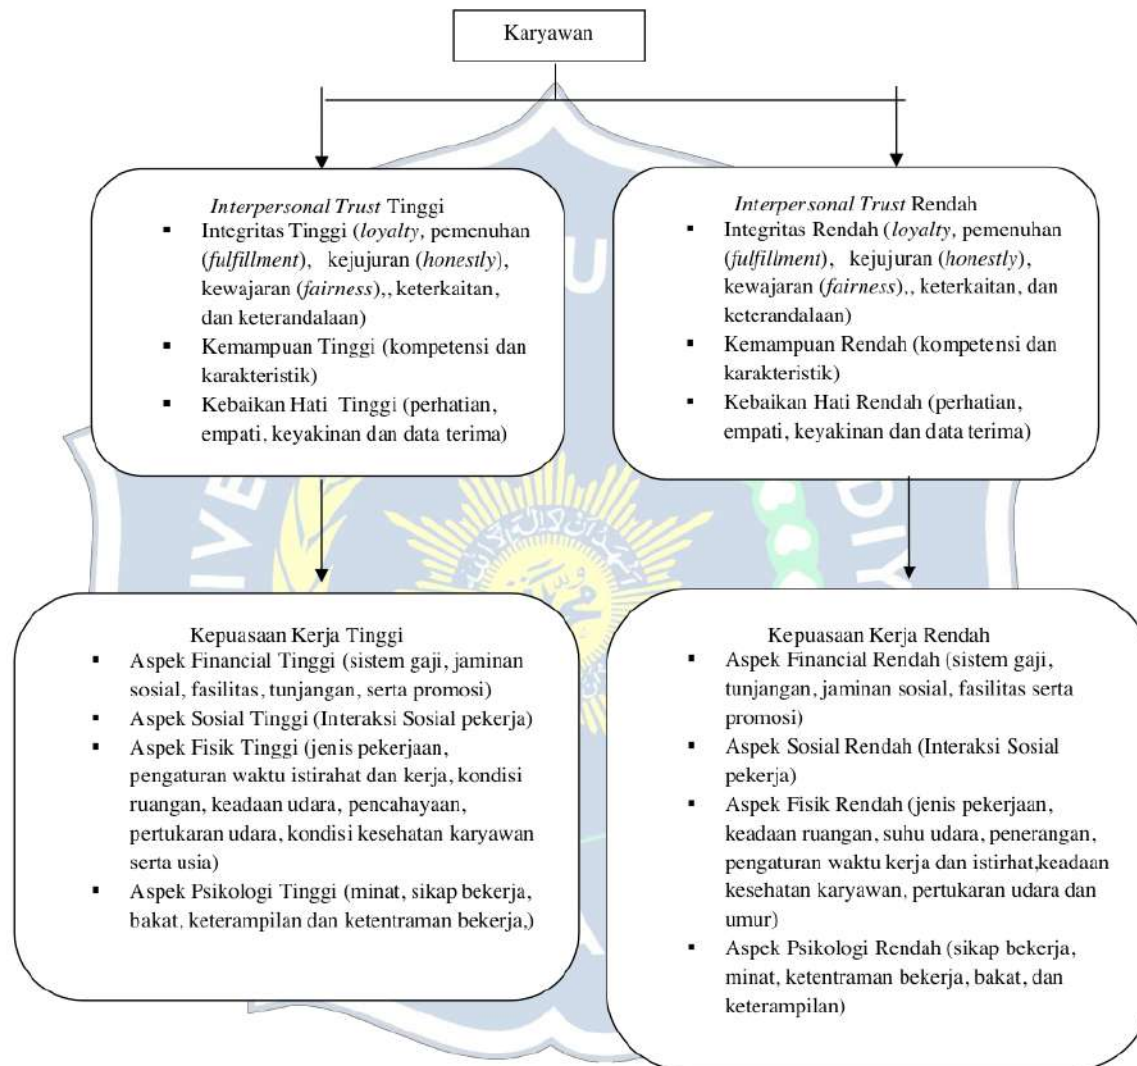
Karyawan

*Interpersonal Trust* Tinggi

- Integritas Tinggi (*loyalty*, pemenuhan (*fulfillment*), kejujuran (*honestly*), kewajaran (*fairness*),, keterkaitan, dan keterandalaan)
- Kemampuan Tinggi (kompetensi dan karakteristik)
- Kebaikan Hati Tinggi (perhatian, empati, keyakinan dan data terima)

*Interpersonal Trust* Rendah

- Integritas Rendah (*loyalty*, pemenuhan (*fulfillment*), kejujuran (*honestly*), kewajaran (*fairness*),, keterkaitan, dan keterandalaan)
- Kemampuan Rendah (kompetensi dan karakteristik)
- Kebaikan Hati Rendah (perhatian, empati, keyakinan dan data terima)

Kepuasaan Kerja Tinggi

- Aspek Financial Tinggi (sistem gaji, jaminan sosial, fasilitas, tunjangan, serta promosi)
- Aspek Sosial Tinggi (Interaksi Sosial pekerja)
- Aspek Fisik Tinggi (jenis pekerjaan, pengaturan waktu istirahat dan kerja, kondisi ruangan, keadaan udara, pencahayaan, pertukaran udara, kondisi kesehatan karyawan serta usia)
- Aspek Psikologi Tinggi (minat, sikap bekerja, bakat, keterampilan dan ketentraman bekerja,)

Kepuasaan Kerja Rendah

- Aspek Financial Rendah (sistem gaji, tunjangan, jaminan sosial, fasilitas serta promosi)
- Aspek Sosial Rendah (Interaksi Sosial pekerja)
- Aspek Fisik Rendah (jenis pekerjaan, keadaan ruangan, suhu udara, penerangan, pengaturan waktu kerja dan istirhat,keadaan kesehatan karyawan, pertukaran udara dan umur)
- Aspek Psikologi Rendah (sikap bekerja, minat, ketentraman bekerja, bakat, dan keterampilan)